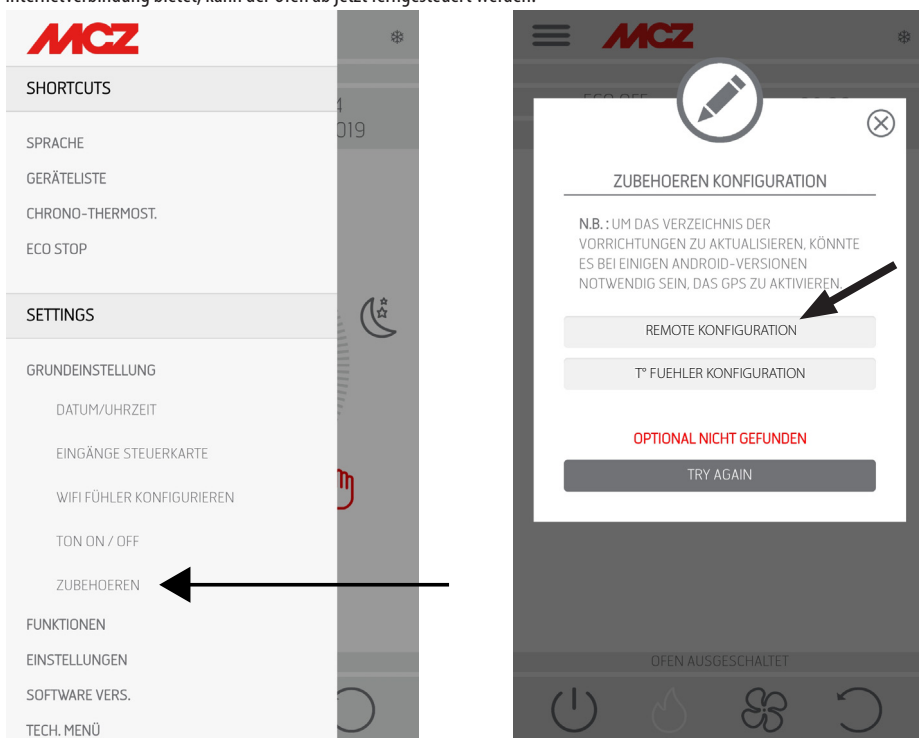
Internetverbindung bietet, kann der Ofen ab jetzt ferngesteuert werden.

MCZ

SHORTCUTS

SPRACHE

GERÄTELISTE

CHRONO-THERMOST.

ECO STOP

SETTINGS

GRUNDEINSTELLUNG

DATUM/UHRZEIT

EINGÄNGE STEUERKARTE

WIFI FÜHLER KONFIGURIEREN

TON ON / OFF

ZUBEHOEREN

FUNKTIONEN

EINSTELLUNGEN

SOFTWARE VERS.

TECH. MENÜ

4
019

MCZ

ZUBEHOEREN KONFIGURATION

N.B.: UM DAS VERZEICHNIS DER VORRICHTUNGEN ZU AKTUALISIEREN, KÖNNTE ES BEI EINIGEN ANDROID-VERSIONEN NOTWENDIG SEIN, DAS GPS ZU AKTIVIEREN

REMOTE KONFIGURATION

T° FUEHLER KONFIGURATION

OPTIONAL NICHT GEFUNDEN

TRY AGAIN

OFEN AUSGESCHALTET